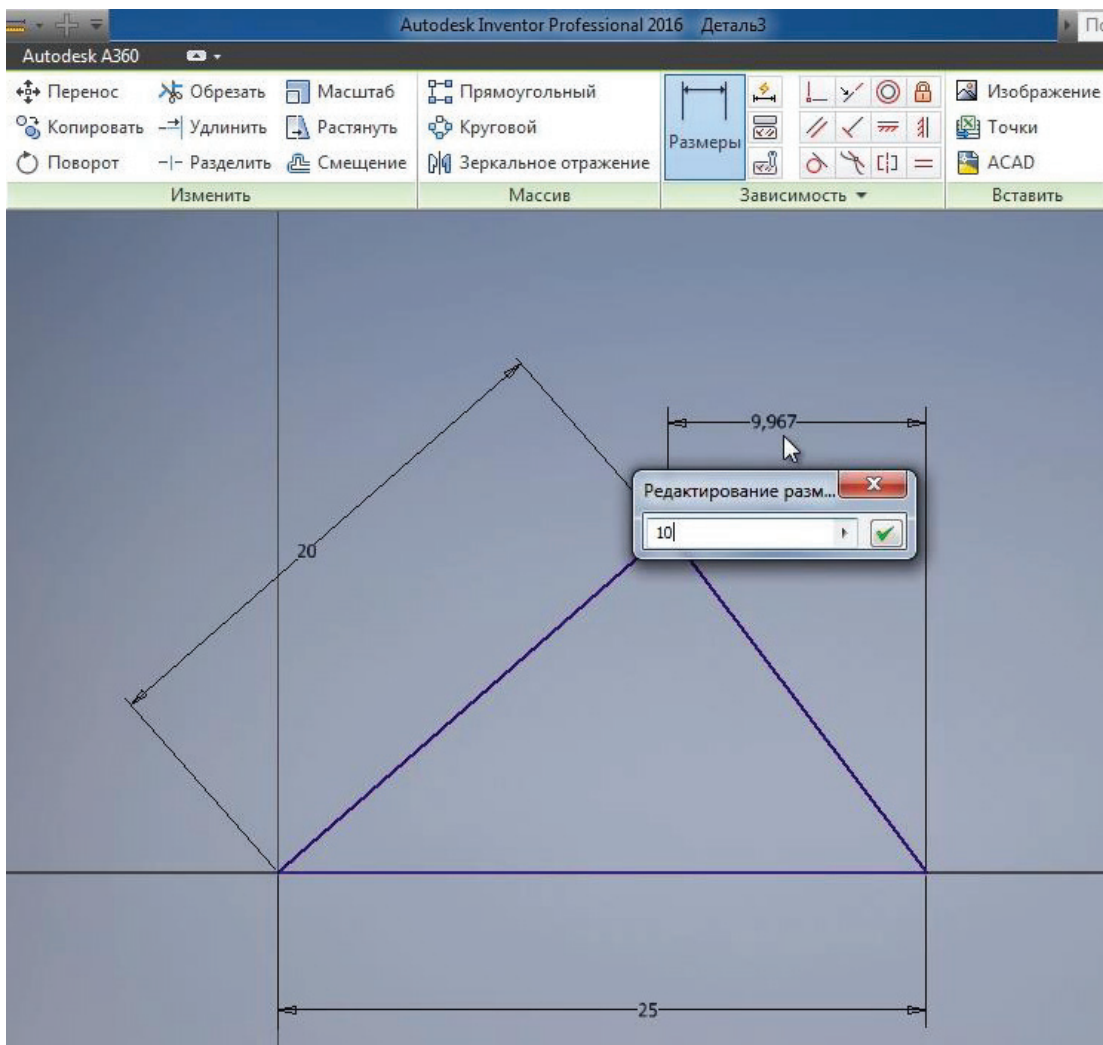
Autodesk Inventor Professional 2016 Деталь3

По

Autodesk A360

Перенос
Копировать
Поворот

Обрезать
Удлинить
Разделить

Масштаб
Растянуть
Смещение

Изменить

Прямоугольный
Круговой
Зеркальное отражение

Массив

Размеры

Зависимость ▾

Изображение
Точки
ACAD

Вставить

9,967

Редактирование разм...

10

20

25